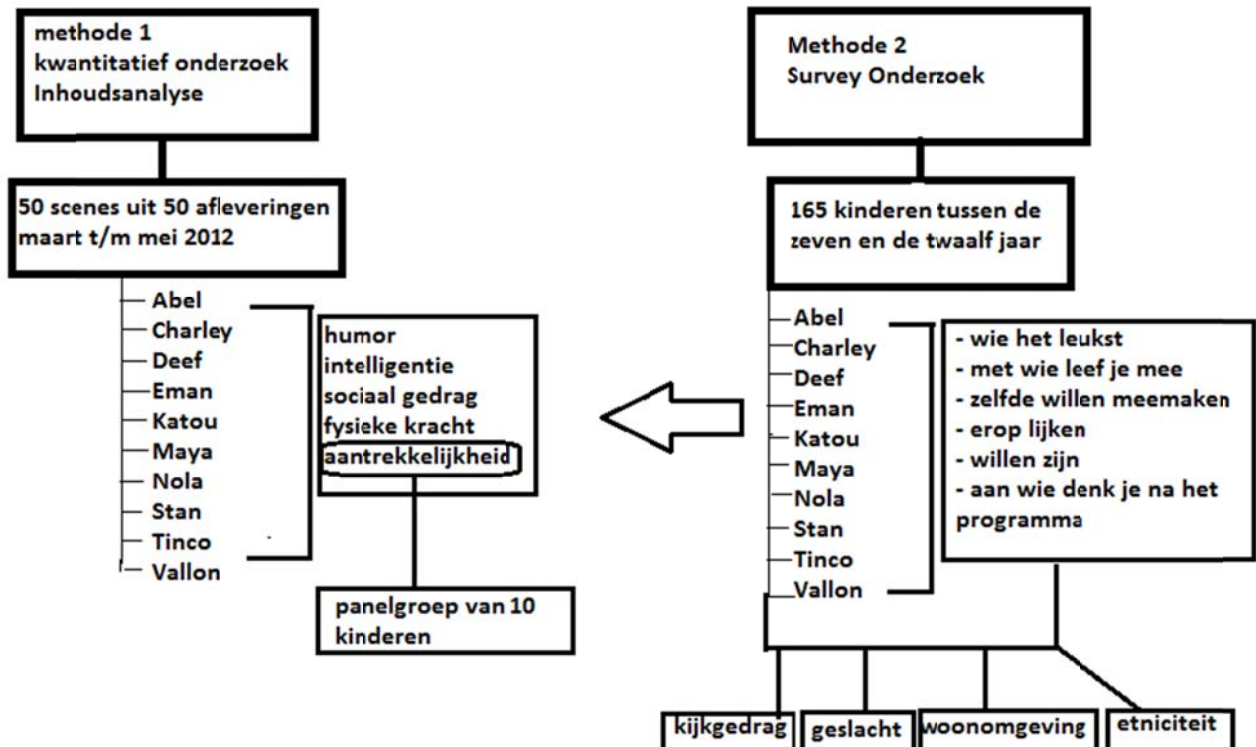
methode 1
kwantitatief onderzoek
Inhoudsanalyse

50 scenes uit 50 afleveringen maart t/m mei 2012

Abel
Charley
Deef
Eman
Katou
Maya
Nola
Stan
Tinco
Vallon

humor
intelligentie
sociaal gedrag
fysieke kracht
aantrekkelijkheid

panelgroep van 10 kinderen

Methode 2
Survey Onderzoek

165 kinderen tussen de zeven en de twaalf jaar

Abel
Charley
Deef
Eman
Katou
Maya
Nola
Stan
Tinco
Vallon

- wie het leukst
- met wie leef je mee
- zelfde willen meemaken
- erop lijken
- willen zijn
- aan wie denk je na het programma

kijkgedrag
geslacht
woonomgeving
etniciteit